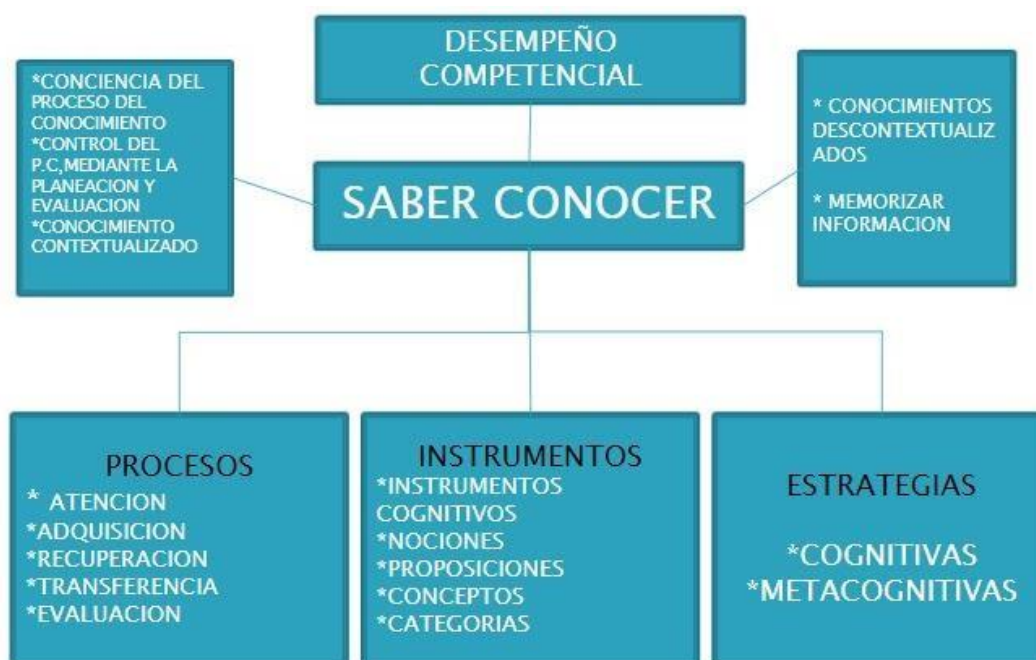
DESEMPEÑO COMPETENCIAL

*CONCIENCIA DEL PROCESO DEL CONOCIMIENTO
*CONTROL DEL P.C,MEDIANTE LA PLANEACION Y EVALUACION
*CONOCIMIENTO CONTEXTUALIZADO

SABER CONOCER

* CONOCIMIENTOS DESCONTEXTUALIZADOS

* MEMORIZAR INFORMACION

PROCESOS
* ATENCION
*ADQUISICION
*RECUPERACION
*TRANSFERENCIA
*EVALUACION

INSTRUMENTOS
*INSTRUMENTOS COGNITIVOS
*NOCIONES
*PROPOSICIONES
*CONCEPTOS
*CATEGORIAS

ESTRATEGIAS

*COGNITIVAS
*METACOGNITIVAS